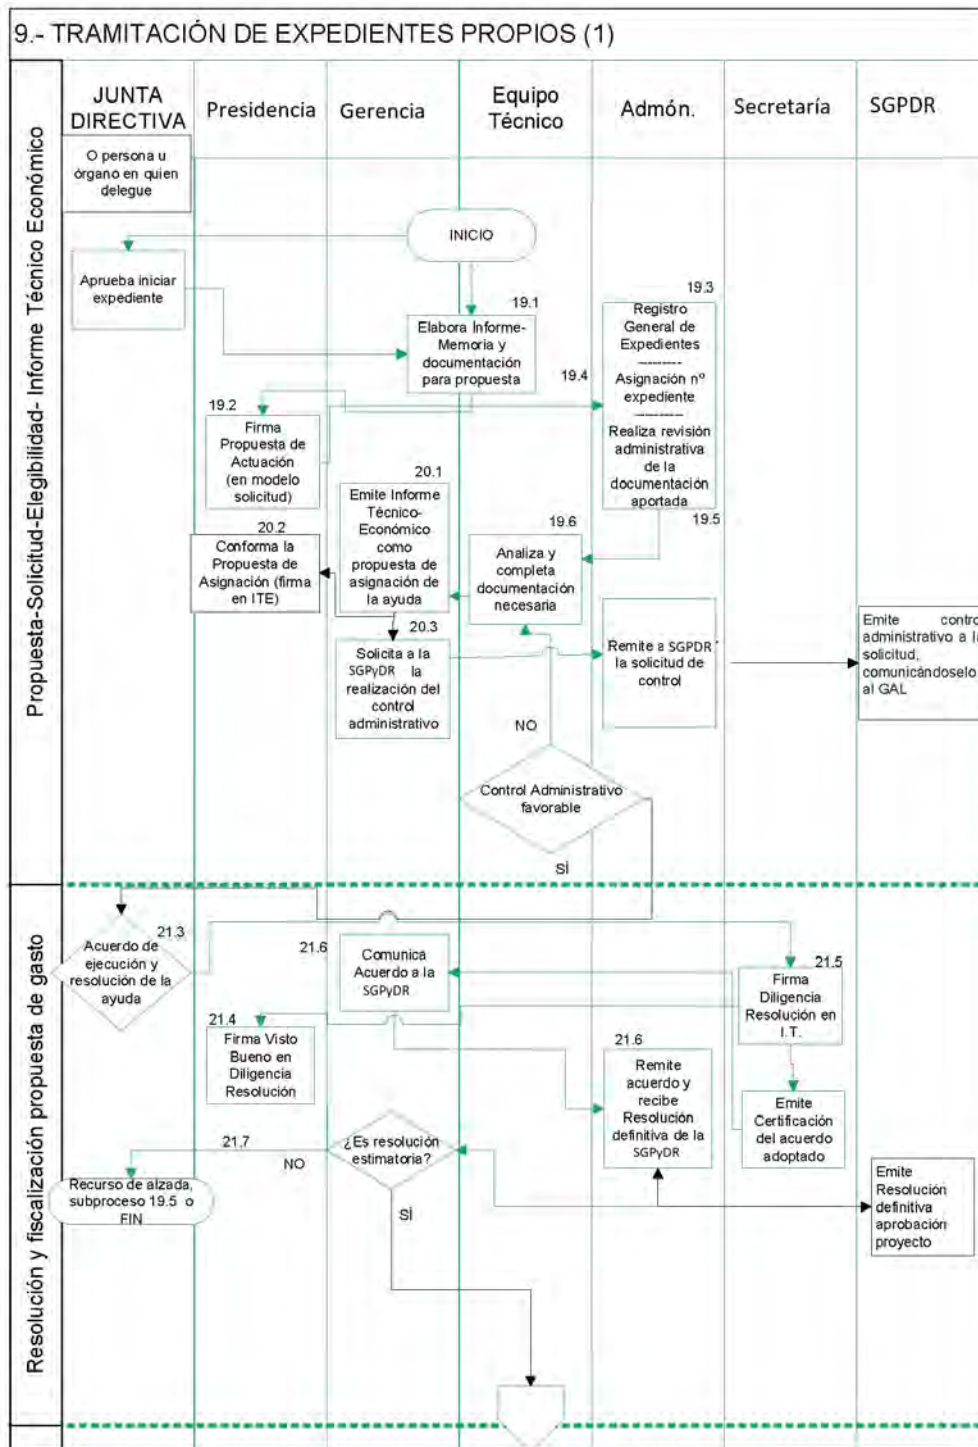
9.- TRAMITACIÓN DE EXPEDIENTES PROPIOS (1)

JUNTA DIRECTIVA

Presidencia

Gerencia

Equipo Técnico

Admón.

Secretaría

SGPDR

Propuesta-Solicitud-Elegibilidad- Informe Técnico Económico

O persona u órgano en quien delegue

INICIO

Aprueba iniciar expediente

19.1
Elabora Informe-Memoria y documentación para propuesta

19.3
Registro General de Expedientes
---------
Asignación nº expediente
---------
Realiza revisión administrativa de la documentación aportada

19.4

19.2
Firma Propuesta de Actuación (en modelo solicitud)

20.1
Emite Informe Técnico-Económico como propuesta de asignación de la ayuda

19.5

19.6
Analiza y completa documentación necesaria

20.2
Conforma la Propuesta de Asignación (firma en ITE)

20.3
Solicita a la SGPyDR la realización del control administrativo

Remite a SGPDR la solicitud de control

Emite contro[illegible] administrativo a l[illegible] solicitud, comunicándoselo al GAL

NO

Control Administrativo favorable

SÍ

Resolución y fiscalización propuesta de gasto

21.3
Acuerdo de ejecución y resolución de la ayuda

21.6
Comunica Acuerdo a la SGPyDR

21.5
Firma Diligencia Resolución en I.T.

21.4
Firma Visto Bueno en Diligencia Resolución

21.6
Remite acuerdo y recibe Resolución definitiva de la SGPyDR

Emite Certificación del acuerdo adoptado

21.7

NO

¿Es resolución estimatoria?

Recurso de alzada, subproceso 19.5 o FIN

SÍ

Emite Resolución definitiva aprobación proyecto